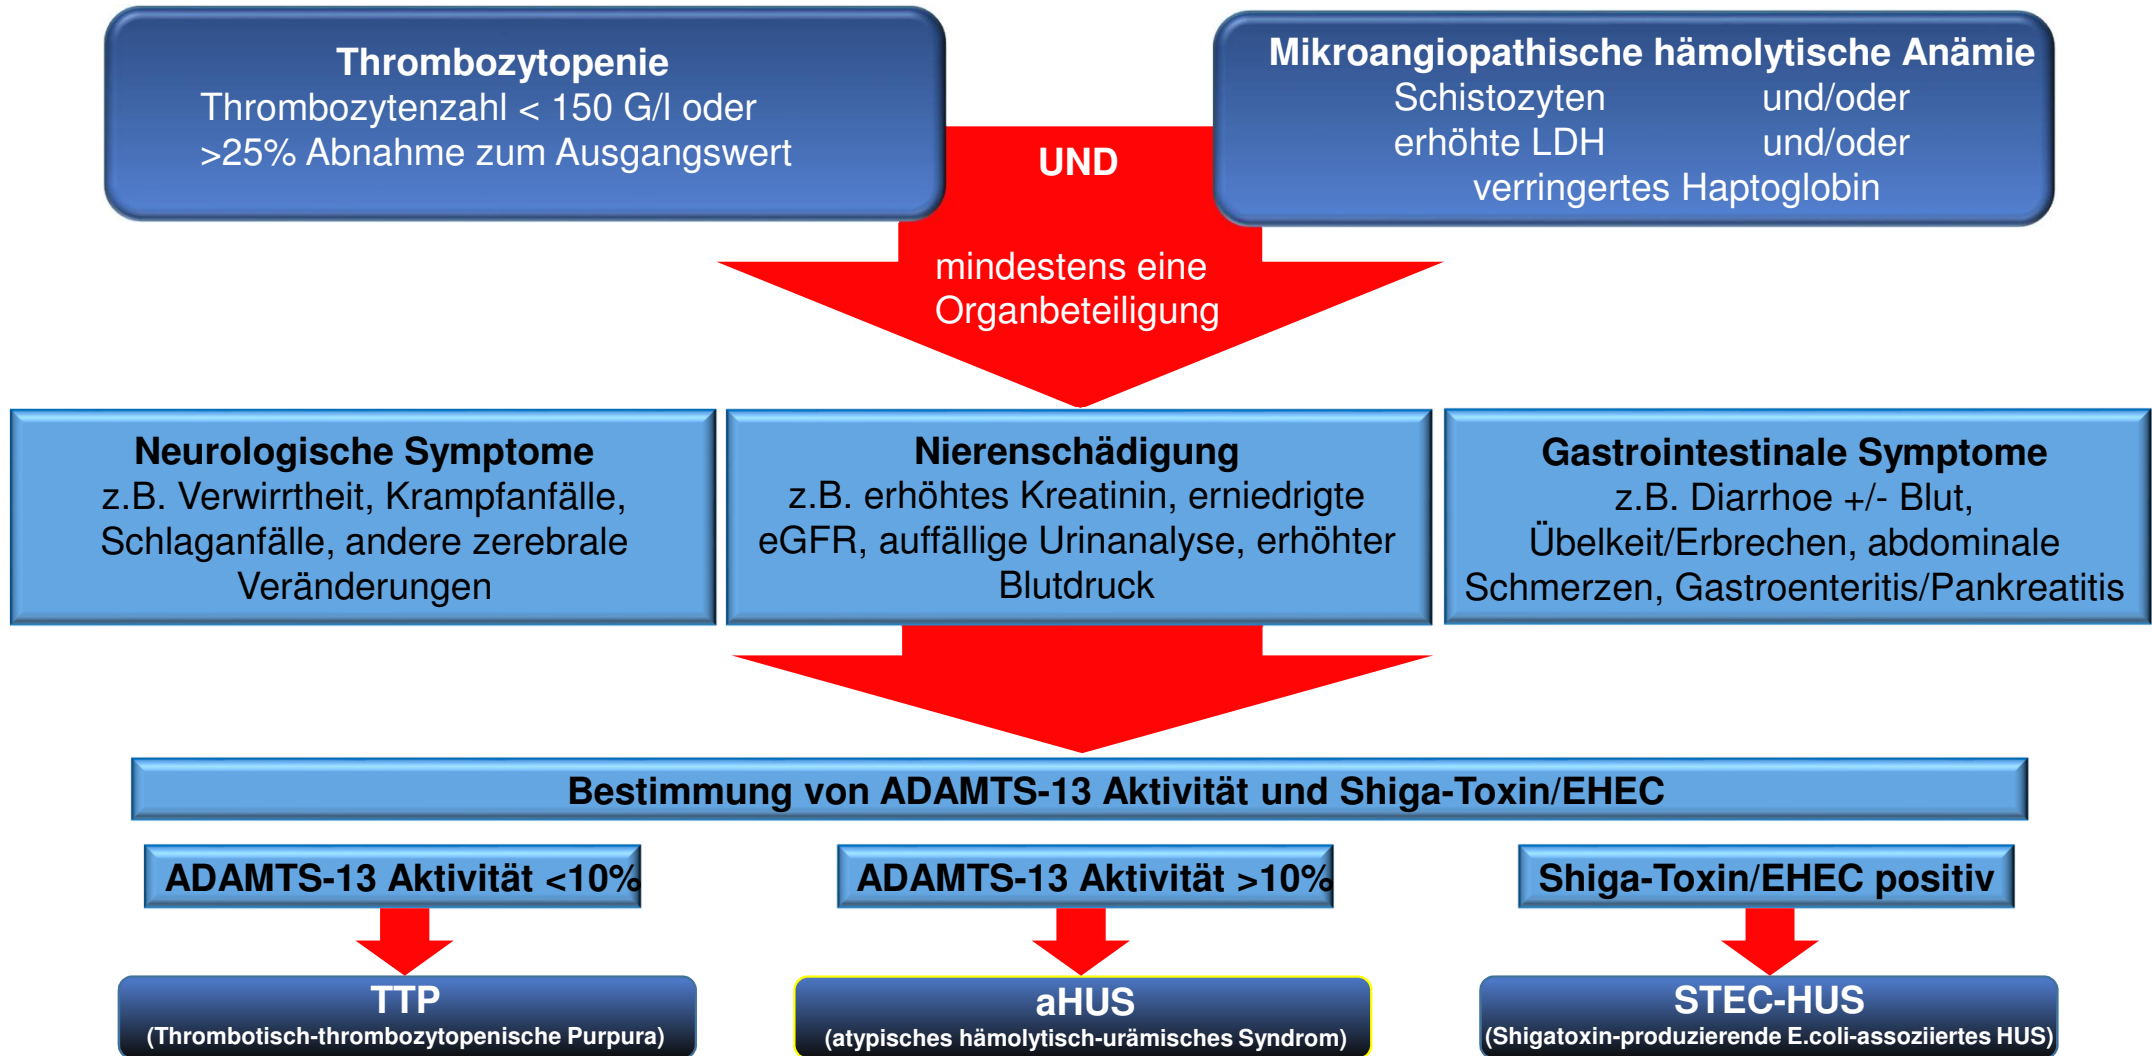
Thrombozytopenie
Thrombozytenzahl < 150 G/l oder
>25% Abnahme zum Ausgangswert

UND

Mikroangiopathische hämolytische Anämie
Schistozyten und/oder
erhöhte LDH und/oder
verringertes Haptoglobin

mindestens eine Organbeteiligung

Neurologische Symptome
z.B. Verwirrtheit, Krampfanfälle, Schlaganfälle, andere zerebrale Veränderungen

Nierenschädigung
z.B. erhöhtes Kreatinin, erniedrigte eGFR, auffällige Urinanalyse, erhöhter Blutdruck

Gastrointestinale Symptome
z.B. Diarrhoe +/- Blut, Übelkeit/Erbrechen, abdominale Schmerzen, Gastroenteritis/Pankreatitis

Bestimmung von ADAMTS-13 Aktivität und Shiga-Toxin/EHEC

ADAMTS-13 Aktivität <10%

ADAMTS-13 Aktivität >10%

Shiga-Toxin/EHEC positiv

TTP
(Thrombotisch-thrombozytopenische Purpura)

aHUS
(atypisches hämolytisch-urämisches Syndrom)

STEC-HUS
(Shigatoxin-produzierende E.coli-assoziiertes HUS)